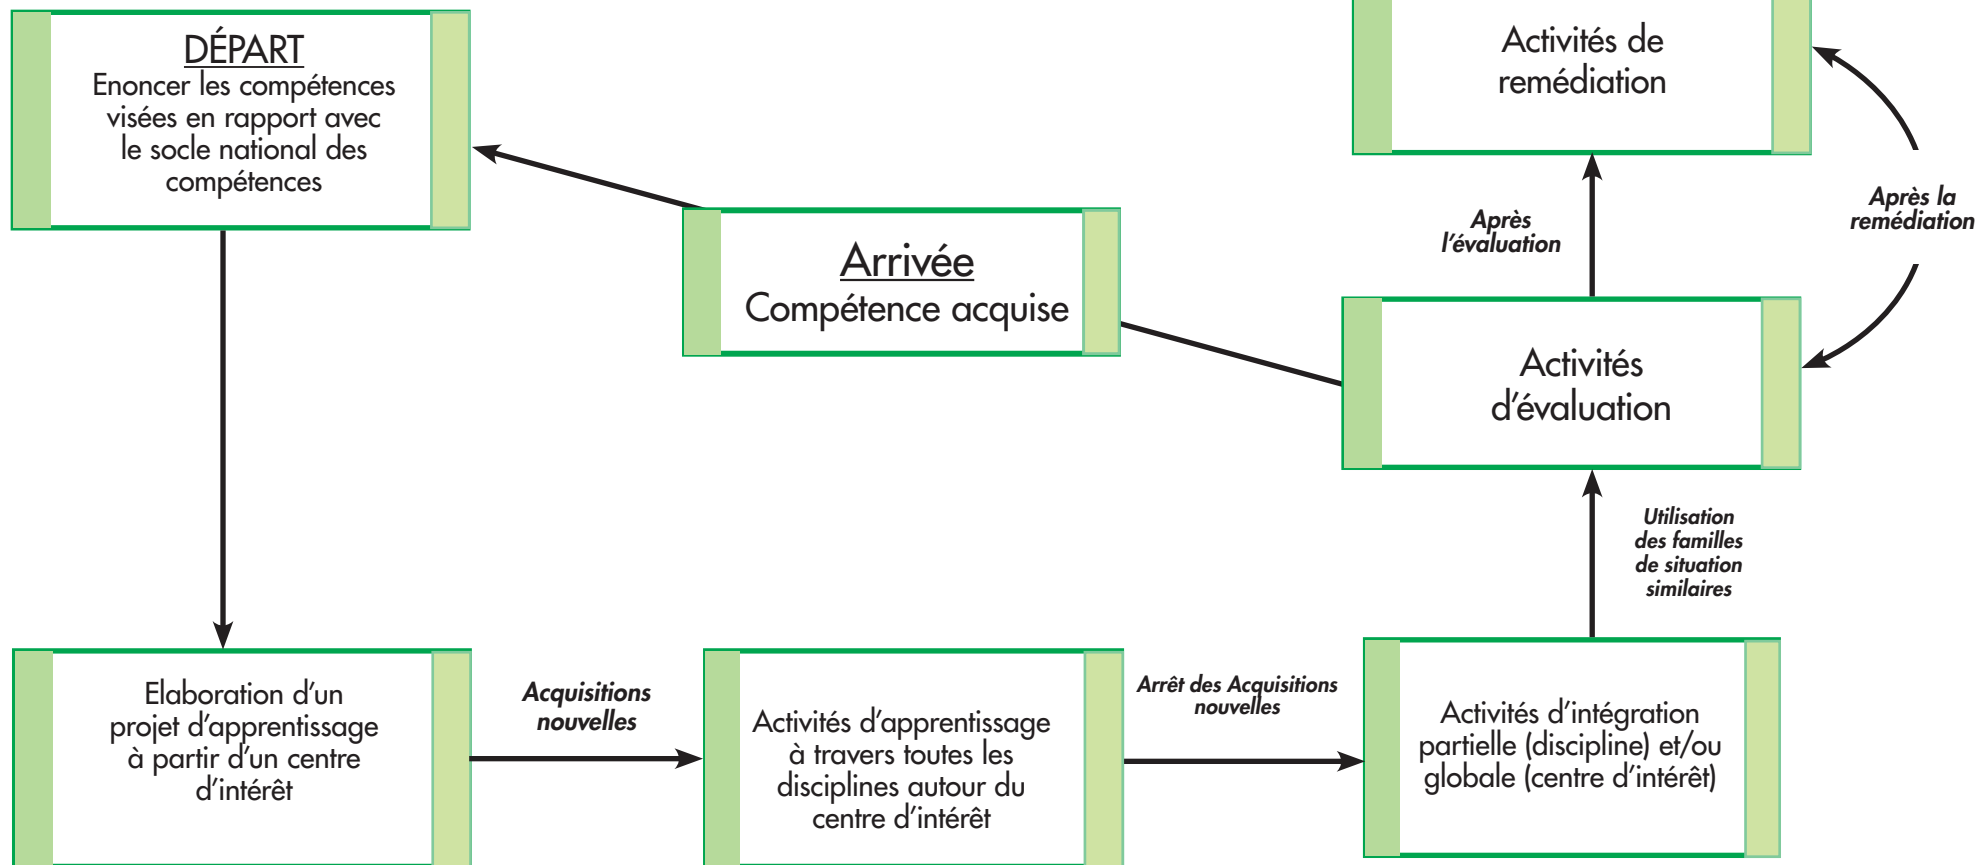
DÉPART
Enoncer les compétences visées en rapport avec le socle national des compétences

Arrivée
Compétence acquise

Activités de remédiation

Après l'évaluation

Après la remédiation

Activités d'évaluation

Utilisation des familles de situation similaires

Elaboration d'un projet d'apprentissage à partir d'un centre d'intérêt

Acquisitions nouvelles

Activités d'apprentissage à travers toutes les disciplines autour du centre d'intérêt

Arrêt des Acquisitions nouvelles

Activités d'intégration partielle (discipline) et/ou globale (centre d'intérêt)